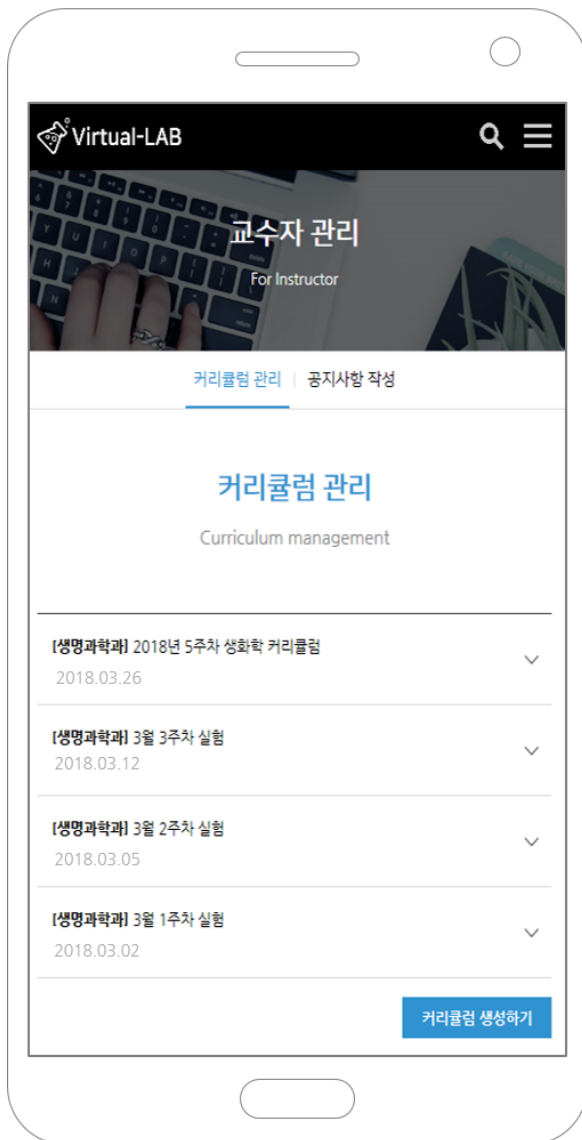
Virtual-LAB

교수자 관리

For Instructor

커리큘럼 관리 | 공지사항 작성

커리큘럼 관리

Curriculum management

[생명과학과] 2018년 5주차 생화학 커리큘럼
2018.03.26

[생명과학과] 3월 3주차 실험
2018.03.12

[생명과학과] 3월 2주차 실험
2018.03.05

[생명과학과] 3월 1주차 실험
2018.03.02

커리큘럼 생성하기